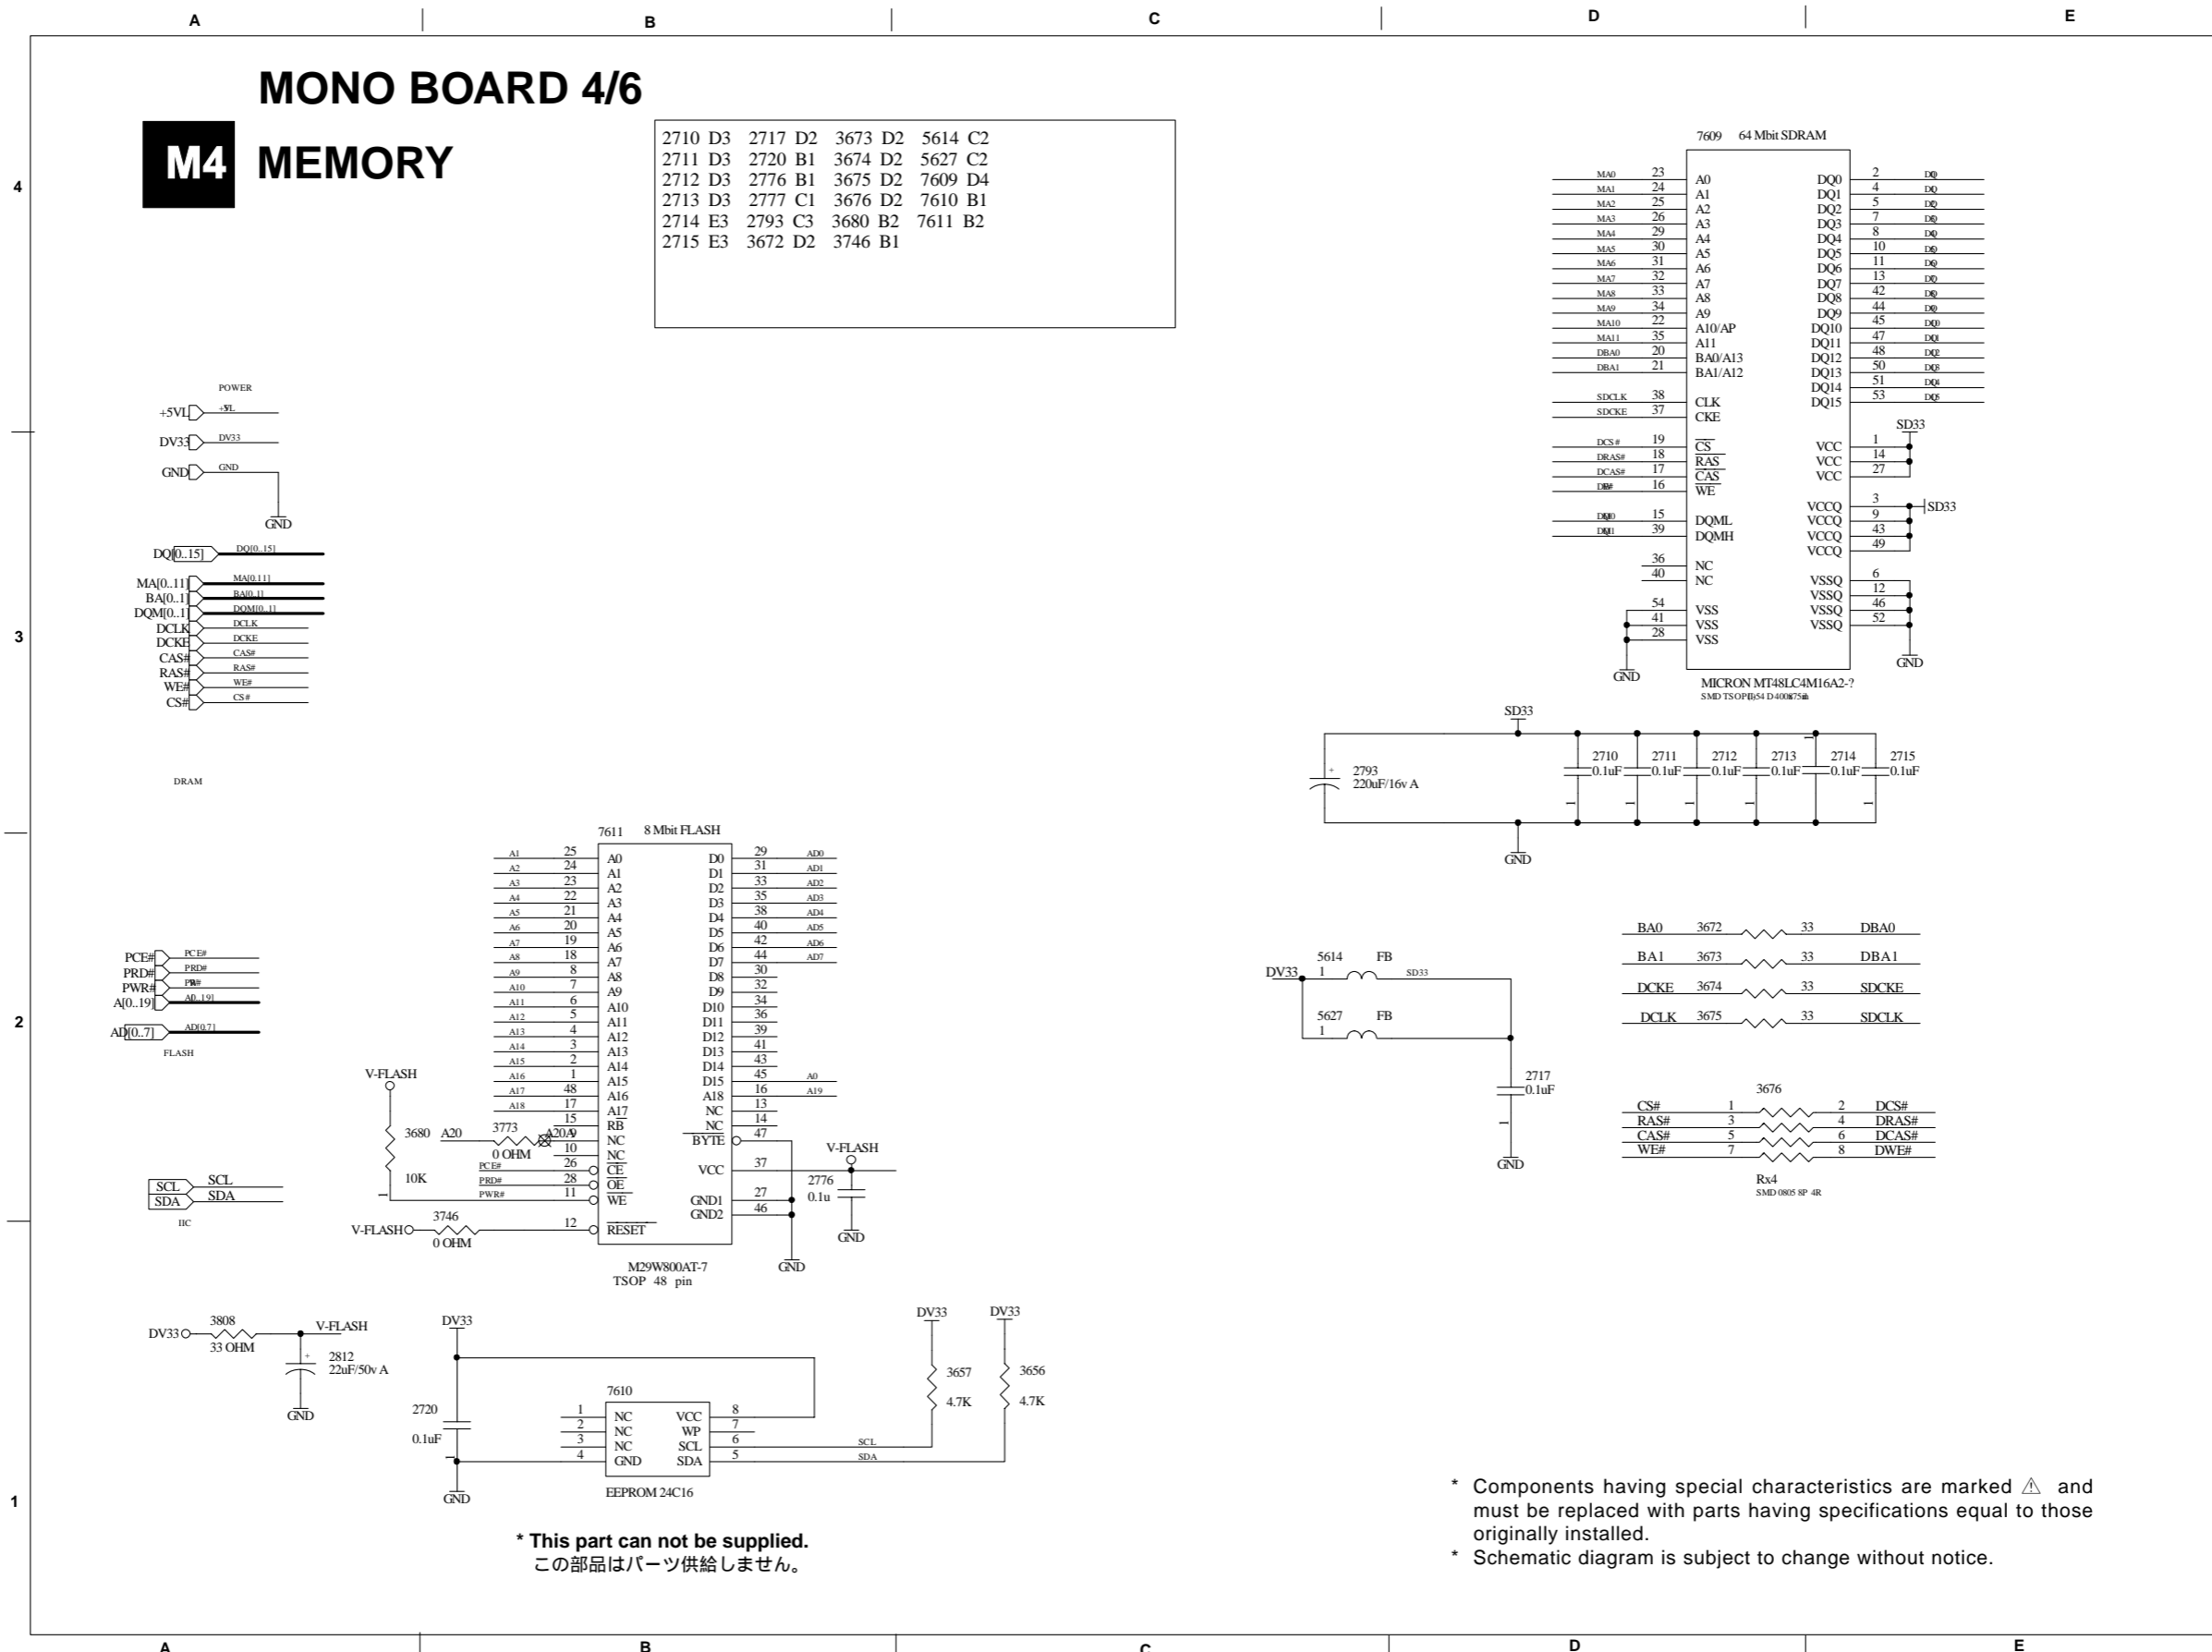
A B C D E

4

3

2

1

MONO BOARD 4/6

M4 MEMORY

| | | | | | | | |
|---|---|---|---|---|---|---|---|
| 2710 | D3 | 2717 | D2 | 3673 | D2 | 5614 | C2 |
| 2711 | D3 | 2720 | B1 | 3674 | D2 | 5627 | C2 |
| 2712 | D3 | 2776 | B1 | 3675 | D2 | 7609 | D4 |
| 2713 | D3 | 2777 | C1 | 3676 | D2 | 7610 | B1 |
| 2714 | E3 | 2793 | C3 | 3680 | B2 | 7611 | B2 |
| 2715 | E3 | 3672 | D2 | 3746 | B1 | | |

POWER
+5VL +5VL
DV33 DV33
GND GND
GND

DQ[0..15] DQ[0..15]
MA[0..11] MA[0..11]
BA[0..1] BA[0..1]
DQM[0..1] DQM[0..1]
DCLK DCLK
DCKE DCKE
CAS# CAS#
RAS# RAS#
WE# WE#
CS# CS#

DRAM

PCE# PCE#
PRD# PRD#
PWR# PWR#
A[0..19] A[0..19]
AD[0..7] AD[0..7]
FLASH

SCL SCL
SDA SDA
IIC

7609 64 Mbit SDRAM
MA0 23 A0, MA1 24 A1, MA2 25 A2, MA3 26 A3, MA4 29 A4, MA5 30 A5, MA6 31 A6, MA7 32 A7, MA8 33 A8, MA9 34 A9, MA10 22 A10/AP, MA11 35 A11, DBA0 20 BA0/A13, DBA1 21 BA1/A12
SDCLK 38 CLK, SDCKE 37 CKE
DCS# 19 CS, DRAS# 18 RAS, DCAS# 17 CAS, DWE# 16 WE
DQM0 15 DQML, DQM1 39 DQMH
36 NC, 40 NC
54 VSS, 41 VSS, 28 VSS
DQ0 2, DQ1 4, DQ2 5, DQ3 7, DQ4 8, DQ5 10, DQ6 11, DQ7 13, DQ8 42, DQ9 44, DQ10 45, DQ11 47, DQ12 48, DQ13 50, DQ14 51, DQ15 53
SD33
VCC 1, VCC 14, VCC 27
VCCQ 3, VCCQ 9, VCCQ 43, VCCQ 49 SD33
VSSQ 6, VSSQ 12, VSSQ 46, VSSQ 52
GND GND
MICRON MT48LC4M16A2-?
SMD TSOP II 54 D 400mil

SD33
2793 220uF/16v A
2710 0.1uF 2711 0.1uF 2712 0.1uF 2713 0.1uF 2714 0.1uF 2715 0.1uF
GND

BA0 3672 33 DBA0
BA1 3673 33 DBA1
DCKE 3674 33 SDCKE
DCLK 3675 33 SDCLK

DV33 5614 FB 1 SD33
5627 FB 1
2717 0.1uF
GND

3676
CS# 1 2 DCS#
RAS# 3 4 DRAS#
CAS# 5 6 DCAS#
WE# 7 8 DWE#
Rx4
SMD 0805 8P 4R

7611 8 Mbit FLASH
A1 25 A0, A2 24 A1, A3 23 A2, A4 22 A3, A5 21 A4, A6 20 A5, A7 19 A6, A8 18 A7, A9 8 A8, A10 7 A9, A11 6 A10, A12 5 A11, A13 4 A12, A14 3 A13, A15 2 A14, A16 1 A15, A17 48 A16, A18 17 A17, 15 RB, 9 NC, 10 NC, PCE# 26 CE, PRD# 28 OE, PWR# 11 WE, 12 RESET
D0 29 AD0, D1 31 AD1, D2 33 AD2, D3 35 AD3, D4 38 AD4, D5 40 AD5, D6 42 AD6, D7 44 AD7, D8 30, D9 32, D10 34, D11 36, D12 39, D13 41, D14 43, D15 45 A0, A18 16 A19, NC 13, NC 14, BYTE 47, VCC 37, GND1 27, GND2 46
V-FLASH
3680 10K
A20 3773 0 OHM A20A
V-FLASH
2776 0.1u
GND GND
V-FLASH 3746 0 OHM
M29W800AT-7
TSOP 48 pin

DV33 3808 33 OHM V-FLASH
2812 22uF/50v A
GND

DV33
2720 0.1uF
GND
7610
1 NC, 2 NC, 3 NC, 4 GND, VCC 8, WP 7, SCL 6, SDA 5
SCL SDA
EEPROM 24C16
DV33 DV33
3657 4.7K 3656 4.7K

* This part can not be supplied.
この部品はパーツ供給しません。

* Components having special characteristics are marked ⚠ and must be replaced with parts having specifications equal to those originally installed.
* Schematic diagram is subject to change without notice.

A B C D E